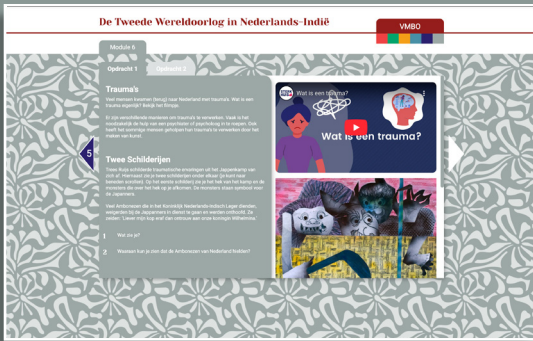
De Tweede Wereldoorlog in Nederlands-Indië

VMBO

Module 6

Opdracht 1

Opdracht 2

Trauma's

Veel mensen kwamen (terug) naar Nederland met trauma's. Wat is een trauma eigenlijk? Bekijk het filmpje.

Er zijn verschillende manieren om trauma's te verwerken. Vaak is het noodzakelijk de hulp van een psychiater of psycholoog in te roepen. Ook heeft het sommige mensen geholpen hun trauma's te verwerken door het maken van kunst.

Twee Schilderijen

Twee Ambonese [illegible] traumatische ervaringen uit het Jappenkamp van zich af. Hieronder zie je twee schilderijen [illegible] naar boven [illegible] kan bekijken. Op het eerste schilderij zie je het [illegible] en de monsters die over het hek op je afkomen. De monsters staan symbool voor de Japanners.

Veel Ambonezen die in het Koninklijk Nederlands-Indisch Leger dienden, weigerden bij de Japanners in dienst te gaan en werden onthoofd. Ze zeiden: 'Liever mijn kop eraf dan ontrouw aan onze koningin Wilhelmina.'

1 Wat zie je?

2 Waarom kun je zien dat de Ambonezen aan Nederland trouw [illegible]?

5

Wat is een trauma?

Wat is een trauma?